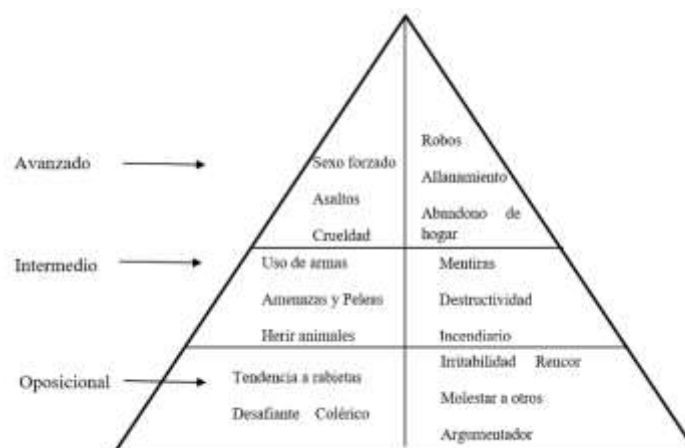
Avanzado

Sexo forzado

Asaltos

Crueldad

Robos

Allanamiento

Abandono de hogar

Intermedio

Uso de armas

Amenazas y Peleas

Herir animales

Mentiras

Destructividad

Incendiario

Oposicional

Tendencia a rabietas

Desafiante Colérico

Irritabilidad Rencor

Molestar a otros

Argumentador